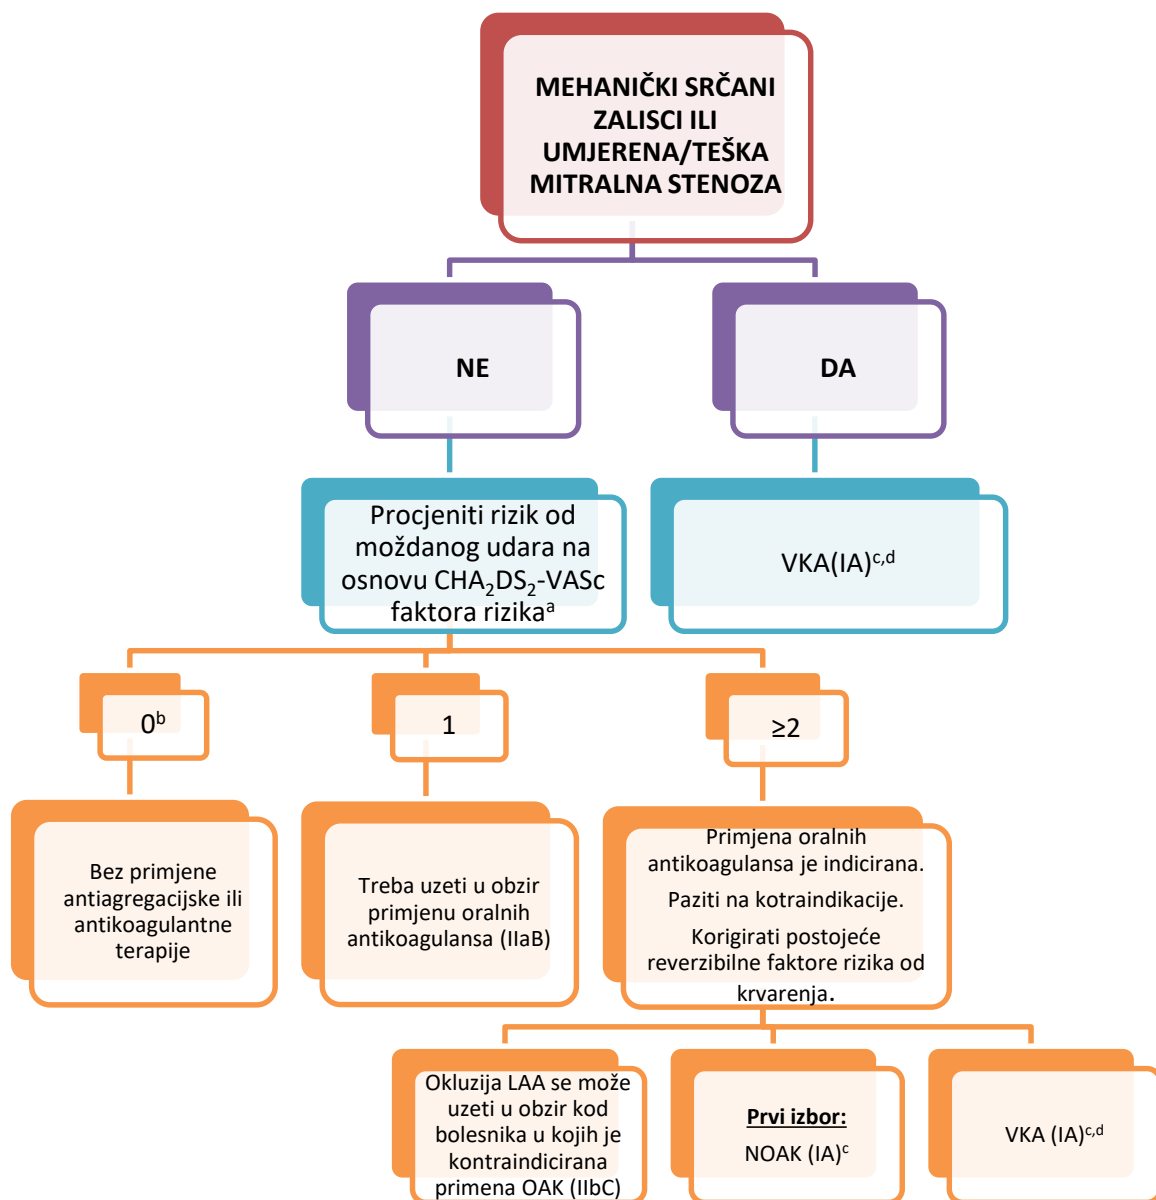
MEHANIČKI SRČANI ZALISCI ILI UMJERENA/TEŠKA MITRALNA STENOZA

NE

DA

Procjeniti rizik od moždanog udara na osnovu $CHA_2DS_2$-VASc faktora rizika$^a$

VKA(IA)$^{c,d}$

$0^b$

1

≥2

Bez primjene antiagregacijske ili antikoagulantne terapije

Treba uzeti u obzir primjenu oralnih antikoagulansa (IIaB)

Primjena oralnih antikoagulansa je indicirana.

Paziti na kotraindikacije.

Korigirati postojeće reverzibilne faktore rizika od krvarenja.

Okluzija LAA se može uzeti u obzir kod bolesnika u kojih je kontraindicirana primena OAK (IIbC)

Prvi izbor:

NOAK (IA)$^c$

VKA (IA)$^{c,d}$